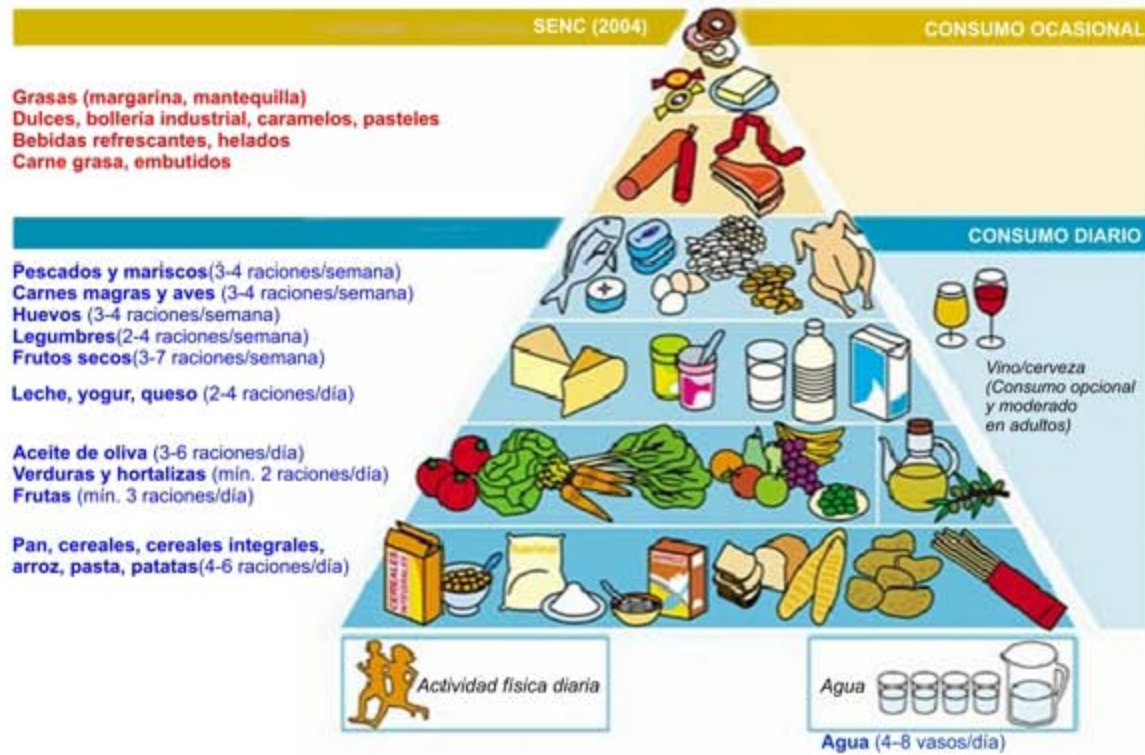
SENC (2004)

CONSUMO OCASIONAL

Grasas (margarina, mantequilla)
Dulces, bollería industrial, caramelos, pasteles
Bebidas refrescantes, helados
Carne grasa, embutidos

CONSUMO DIARIO

Pescados y mariscos(3-4 raciones/semana)
Carnes magras y aves (3-4 raciones/semana)
Huevos (3-4 raciones/semana)
Legumbres(2-4 raciones/semana)
Frutos secos(3-7 raciones/semana)

Leche, yogur, queso (2-4 raciones/día)

Vino/cerveza (Consumo opcional y moderado en adultos)

Aceite de oliva (3-6 raciones/día)
Verduras y hortalizas (mín. 2 raciones/día)
Frutas (mín. 3 raciones/día)

Pan, cereales, cereales integrales, arroz, pasta, patatas(4-6 raciones/día)

Actividad física diaria

Agua

Agua (4-8 vasos/día)